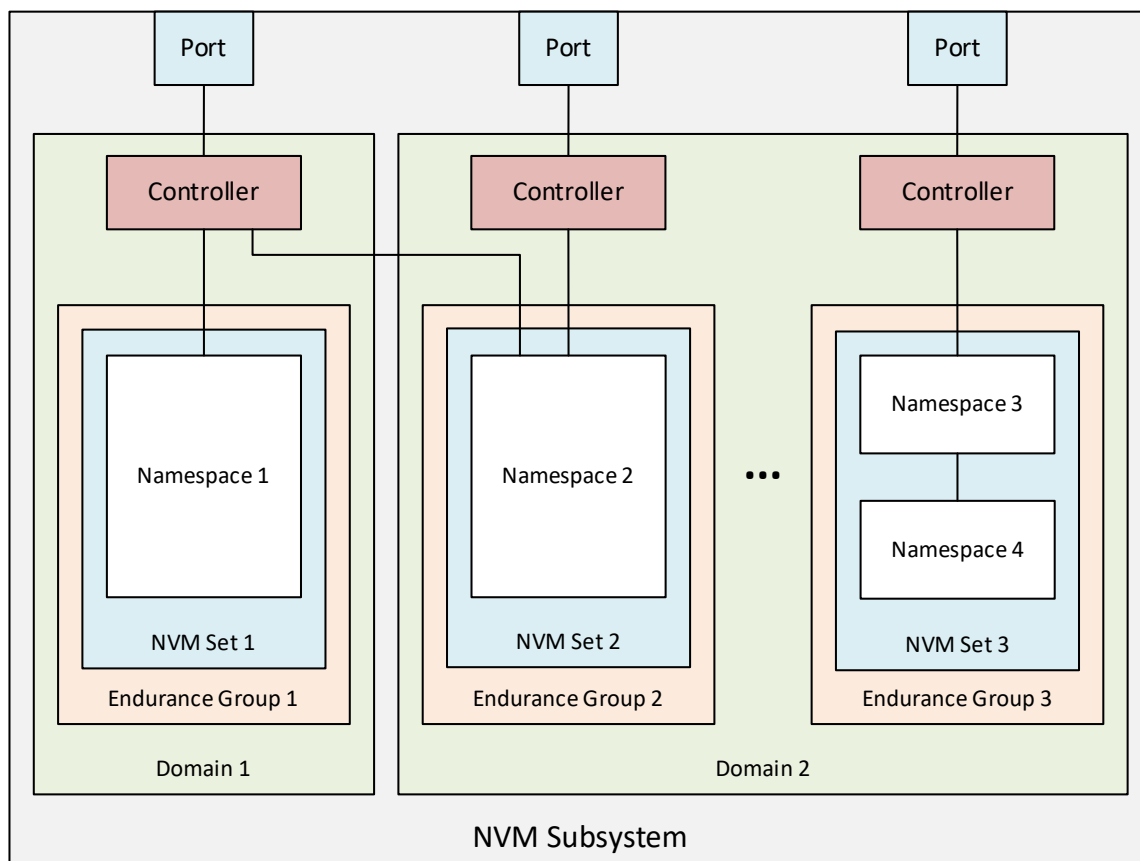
Port

Port

Port

Controller

Controller

Controller

Namespace 1

NVM Set 1

Endurance Group 1

Domain 1

Namespace 2

NVM Set 2

Endurance Group 2

•••

Namespace 3

Namespace 4

NVM Set 3

Endurance Group 3

Domain 2

NVM Subsystem